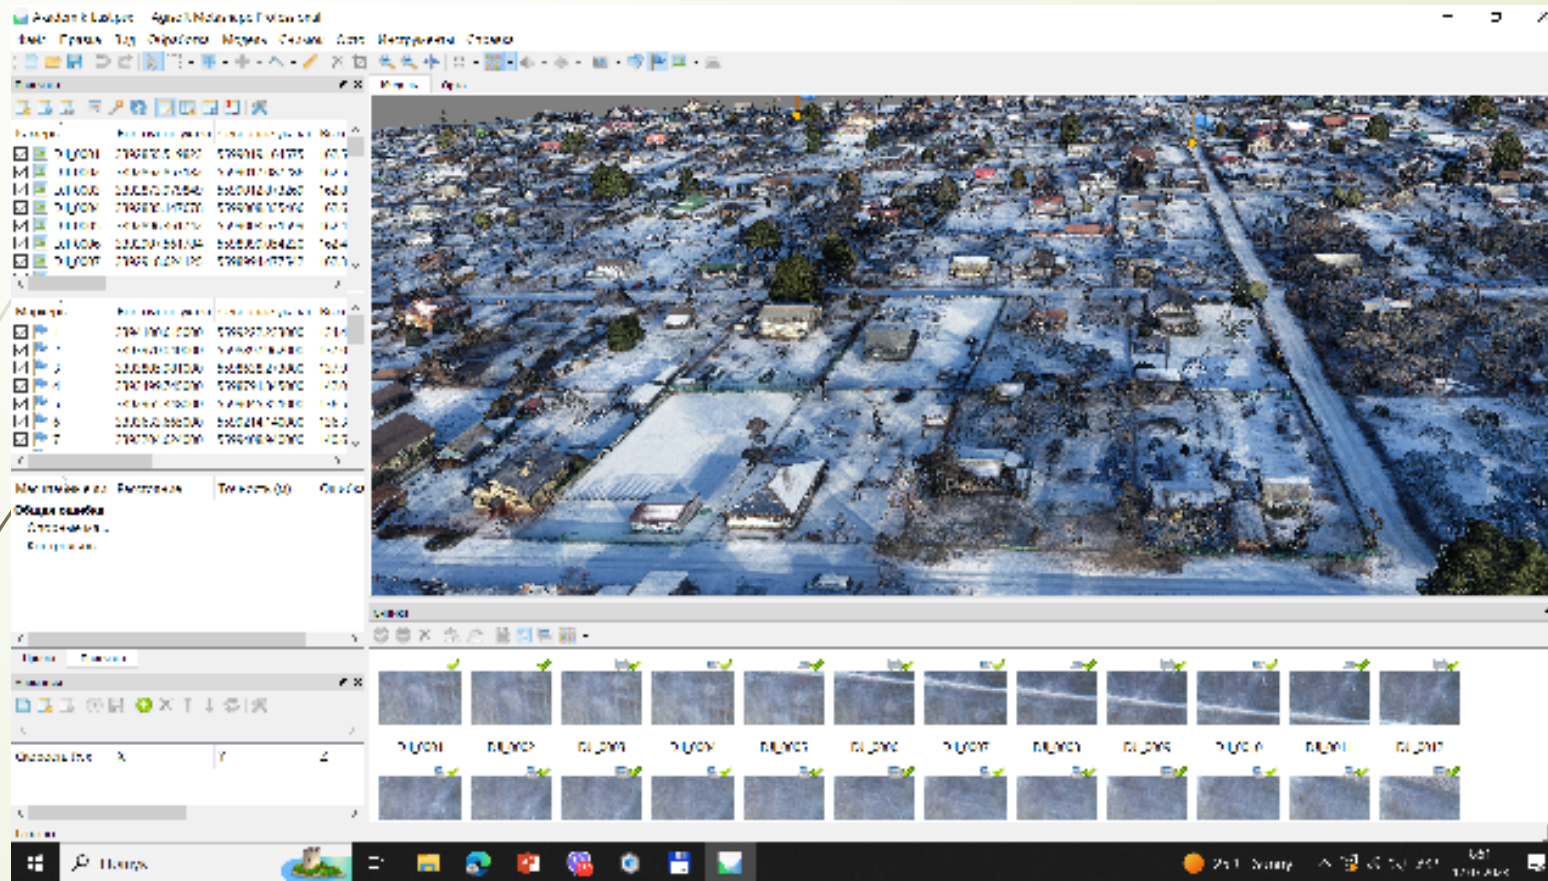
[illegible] — Agisoft Metashape Professional

Файл Правка Вид Обработка Модель Снимки Окно Инструменты Справка

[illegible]

Камеры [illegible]

DJI_0001
DJI_0002
DJI_0003
DJI_0004
DJI_0005
DJI_0006
DJI_0007

Маркеры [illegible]

1
2
3
4
5
6
7

Масштабные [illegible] Расстояние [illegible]

Общая ошибка
Опорные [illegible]
Контрольные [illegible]

Проект Опорные

Общая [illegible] X Y Z

Модель Орто

Снимки

DJI_0001 DJI_0002 DJI_0003 DJI_0004 DJI_0005 DJI_0006 DJI_0007 DJI_0008 DJI_0009 DJI_0010 DJI_0011 DJI_0012

Поиск

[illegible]